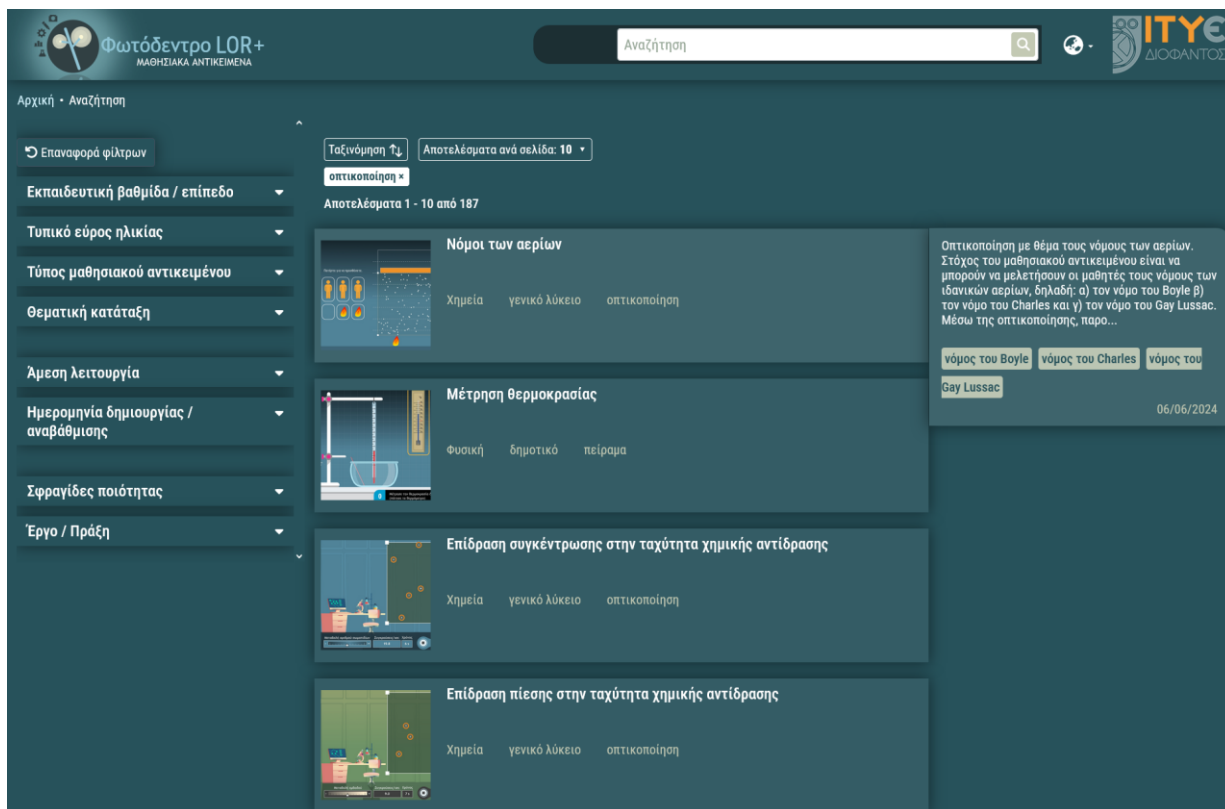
Φωτόδεντρο LOR+
ΜΑΘΗΣΙΑΚΑ ΑΝΤΙΚΕΙΜΕΝΑ

Αναζήτηση

ΙΤΥΕ
ΔΙΟΦΑΝΤΟΣ

Αρχική • Αναζήτηση

Επαναφορά φίλτρων

Εκπαιδευτική βαθμίδα / επίπεδο

Τυπικό εύρος ηλικίας

Τύπος μαθησιακού αντικειμένου

Θεματική κατάταξη

Άμεση λειτουργία

Ημερομηνία δημιουργίας / αναβάθμισης

Σφραγίδες ποιότητας

Έργο / Πράξη

Ταξινόμηση

Αποτελέσματα ανά σελίδα: 10

οπτικοποίηση ×

Αποτελέσματα 1 - 10 από 187

Νόμοι των αερίων

Χημεία γενικό λύκειο οπτικοποίηση

Οπτικοποίηση με θέμα τους νόμους των αερίων. Στόχος του μαθησιακού αντικειμένου είναι να μπορούν να μελετήσουν οι μαθητές τους νόμους των ιδανικών αερίων, δηλαδή: α) τον νόμο του Boyle β) τον νόμο του Charles και γ) τον νόμο του Gay Lussac. Μέσω της οπτικοποίησης, παρο...

νόμος του Boyle νόμος του Charles νόμος του Gay Lussac

06/06/2024

Μέτρηση θερμοκρασίας

Φυσική δημοτικό πείραμα

Επίδραση συγκέντρωσης στην ταχύτητα χημικής αντίδρασης

Χημεία γενικό λύκειο οπτικοποίηση

Επίδραση πίεσης στην ταχύτητα χημικής αντίδρασης

Χημεία γενικό λύκειο οπτικοποίηση